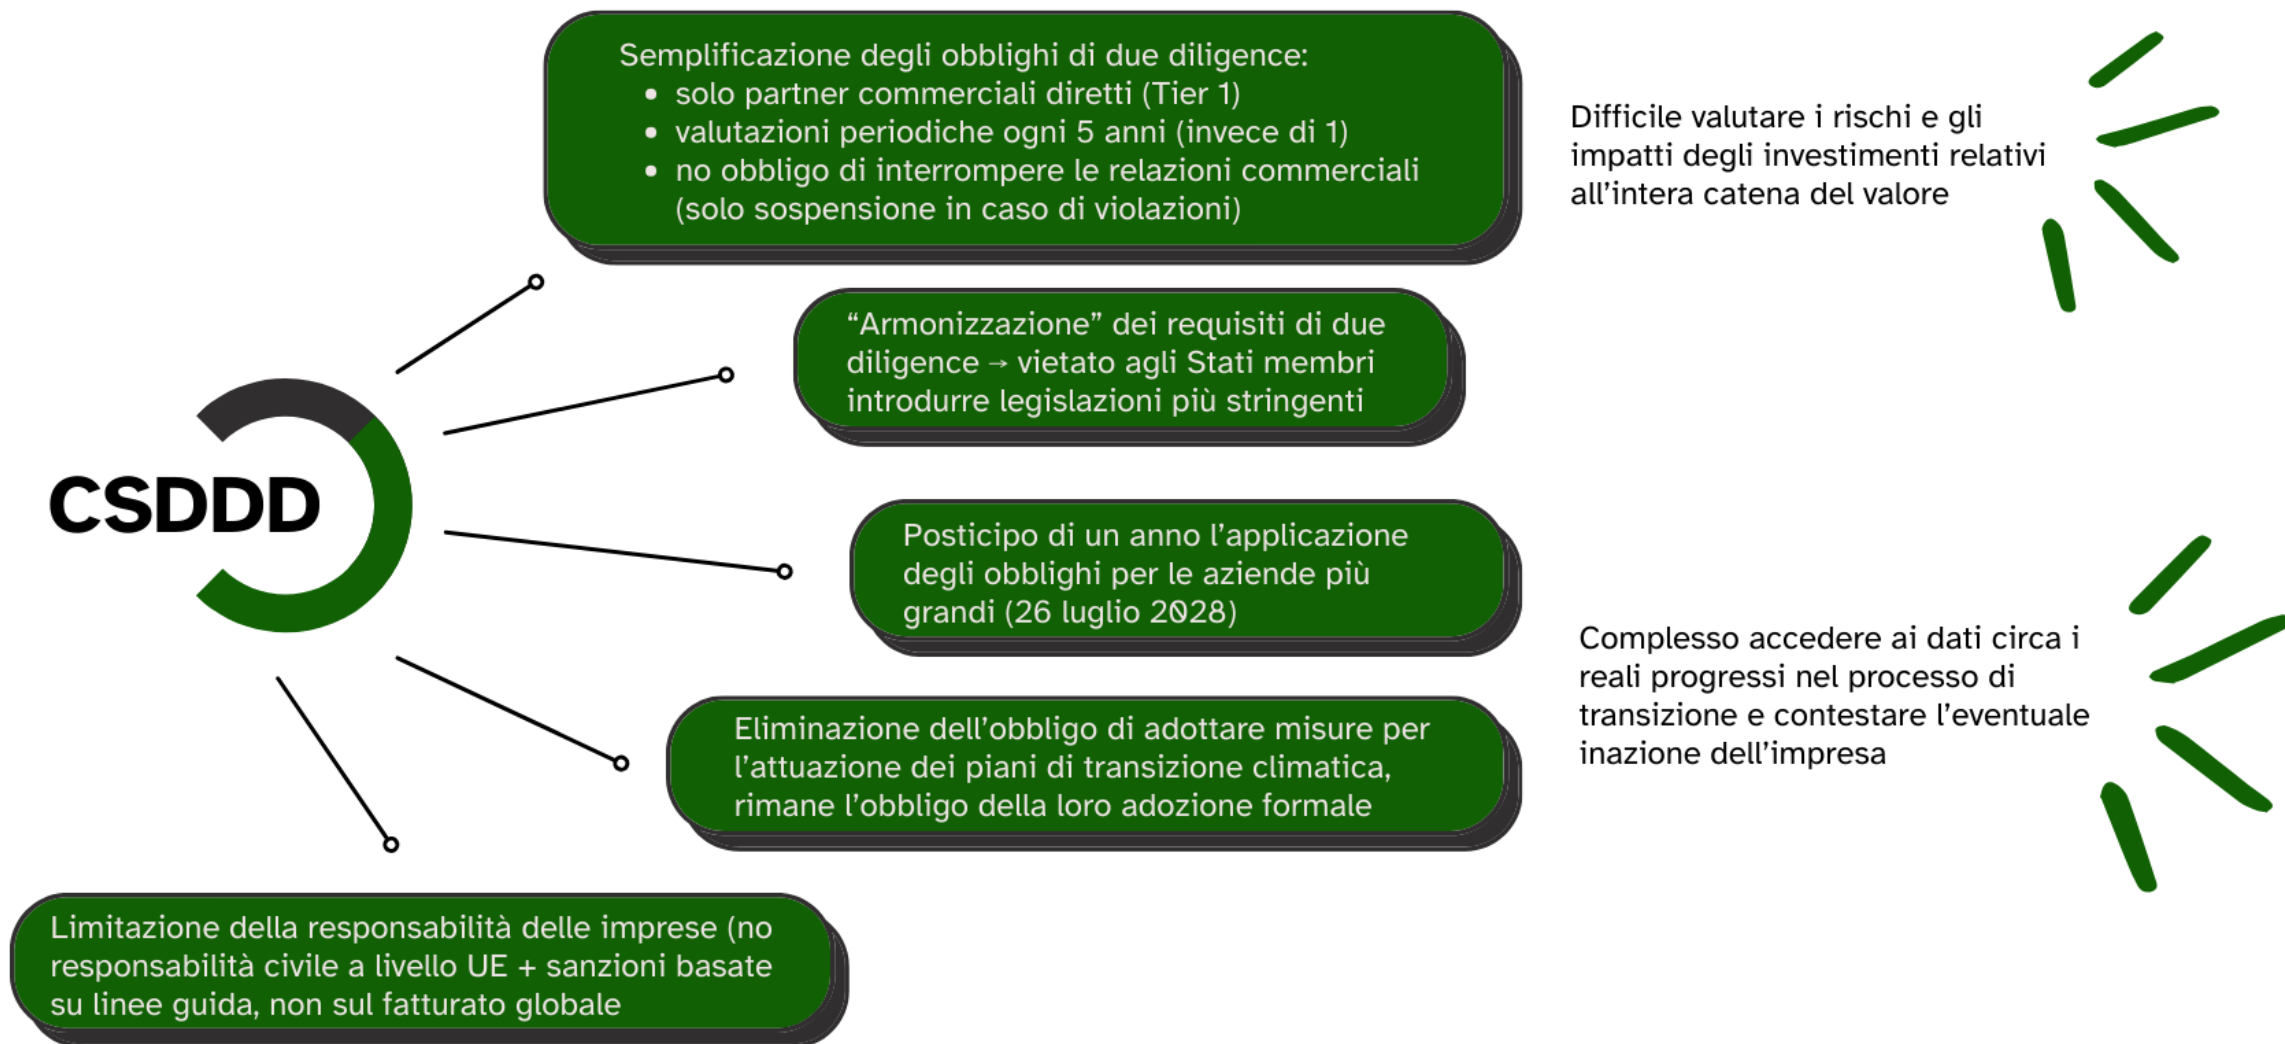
CSDDD

Semplificazione degli obblighi di due diligence:
- solo partner commerciali diretti (Tier 1)
- valutazioni periodiche ogni 5 anni (invece di 1)
- no obbligo di interrompere le relazioni commerciali (solo sospensione in caso di violazioni)

“Armonizzazione” dei requisiti di due diligence → vietato agli Stati membri introdurre legislazioni più stringenti

Posticipo di un anno l’applicazione degli obblighi per le aziende più grandi (26 luglio 2028)

Eliminazione dell’obbligo di adottare misure per l’attuazione dei piani di transizione climatica, rimane l’obbligo della loro adozione formale

Limitazione della responsabilità delle imprese (no responsabilità civile a livello UE + sanzioni basate su linee guida, non sul fatturato globale

Difficile valutare i rischi e gli impatti degli investimenti relativi all’intera catena del valore

Complesso accedere ai dati circa i reali progressi nel processo di transizione e contestare l’eventuale inazione dell’impresa